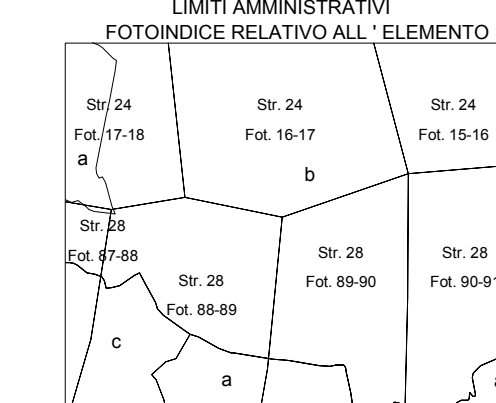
LIMITI AMMINISTRATIVI
FOTOINDICE RELATIVO ALL ' ELEMENTO

Str. 24
Fot. 17-18

a

Str. 24
Fot. 16-17

b

Str. 24
Fot. 15-16

Str. 28
Fot. 87-88

Str. 28
Fot. 88-89

Str. 28
Fot. 89-90

Str. 28
Fot. 90-91

c

a

a